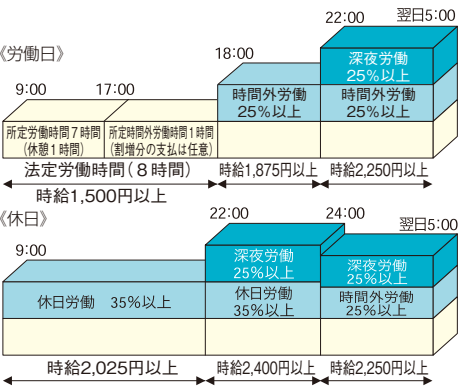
《労働日》

9:00　17:00　18:00　22:00　翌日5:00

所定労働時間７時間（休憩１時間）

所定時間外労働時間１時間（割増分の支払は任意）

時間外労働 25%以上

深夜労働 25%以上

時間外労働 25%以上

法定労働時間（８時間）

時給1,875円以上

時給2,250円以上

時給1,500円以上

《休日》

9:00　22:00　24:00　翌日5:00

休日労働　35%以上

深夜労働 25%以上

休日労働 35%以上

深夜労働 25%以上

時間外労働 25%以上

時給2,025円以上

時給2,400円以上

時給2,250円以上